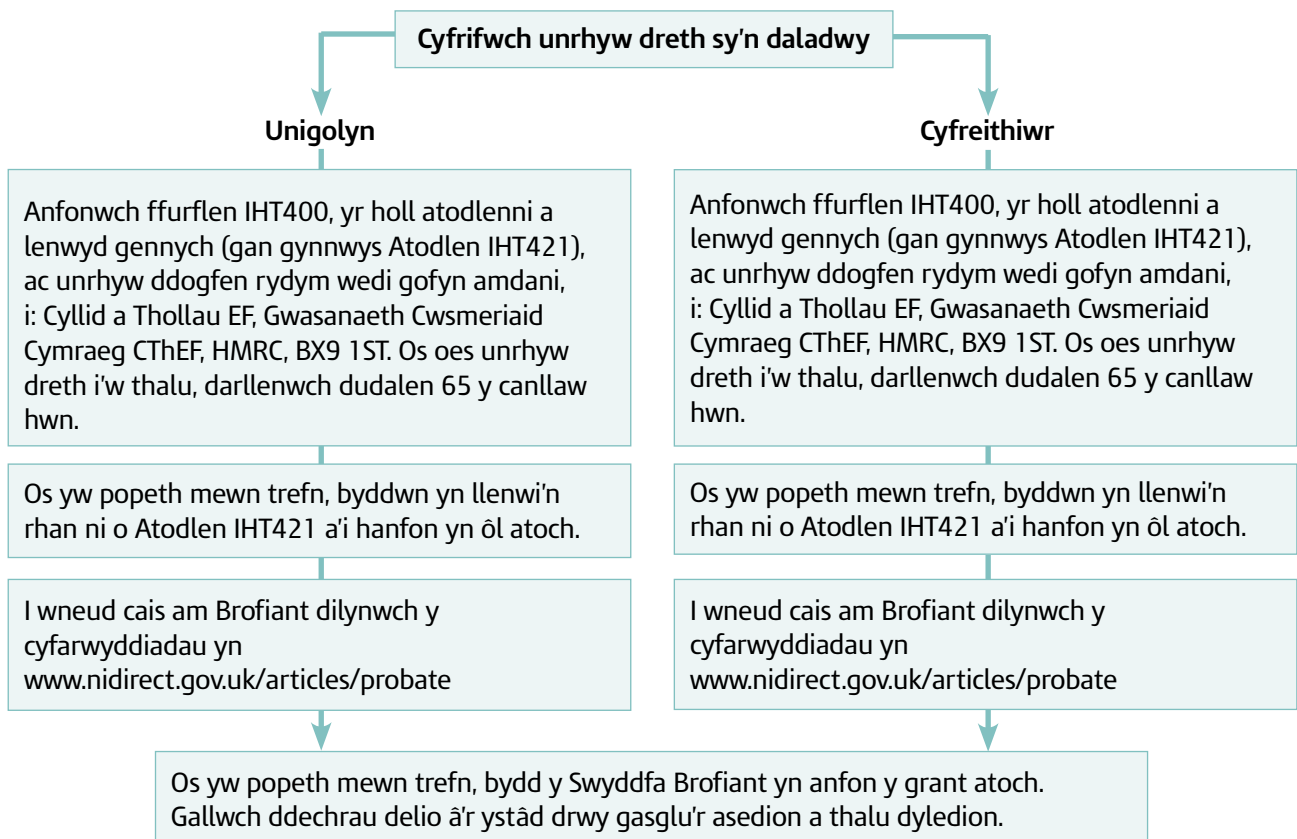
Cyfrifwch unrhyw dreth sy'n daladwy

Unigolyn

Anfonwch ffurflen IHT400, yr holl atodlenni a lenwyd gennych (gan gynnwys Atodlen IHT421), ac unrhyw ddogfen rydym wedi gofyn amdani, i: Cyllid a Thollau EF, Gwasanaeth Cwsmeriaid Cymraeg CThEF, HMRC, BX9 1ST. Os oes unrhyw dreth i'w thalu, darllenwch dudalen 65 y canllaw hwn.

Os yw popeth mewn trefn, byddwn yn llenwi'n rhan ni o Atodlen IHT421 a'i hanfon yn ôl atoch.

I wneud cais am Brofiant dilynwch y cyfarwyddiadau yn www.nidirect.gov.uk/articles/probate

Cyfreithiwr

Anfonwch ffurflen IHT400, yr holl atodlenni a lenwyd gennych (gan gynnwys Atodlen IHT421), ac unrhyw ddogfen rydym wedi gofyn amdani, i: Cyllid a Thollau EF, Gwasanaeth Cwsmeriaid Cymraeg CThEF, HMRC, BX9 1ST. Os oes unrhyw dreth i'w thalu, darllenwch dudalen 65 y canllaw hwn.

Os yw popeth mewn trefn, byddwn yn llenwi'n rhan ni o Atodlen IHT421 a'i hanfon yn ôl atoch.

I wneud cais am Brofiant dilynwch y cyfarwyddiadau yn www.nidirect.gov.uk/articles/probate

Os yw popeth mewn trefn, bydd y Swyddfa Brofiant yn anfon y grant atoch. Gallwch ddechrau delio â'r ystâd drwy gasglu'r asedion a thalu dyledion.